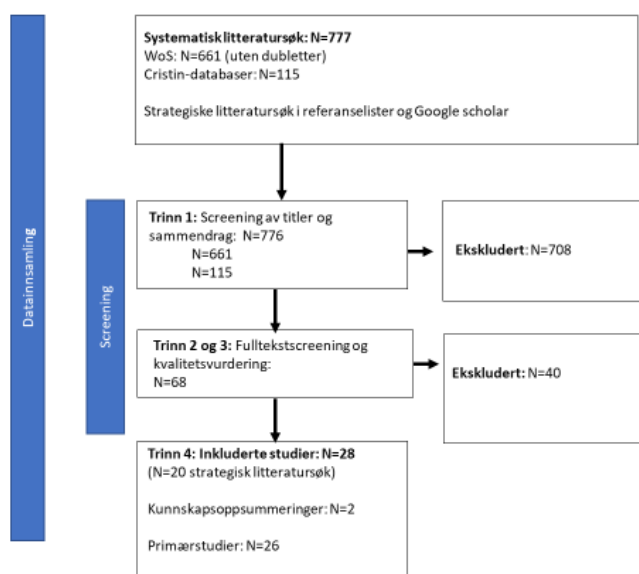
Datainnsamling

Systematisk litteratursøk: N=777
WoS: N=661 (uten dubletter)
Cristin-databaser: N=115

Strategiske litteratursøk i referanselister og Google scholar

Screening

Trinn 1: Screening av titler og sammendrag: N=776
N=661
N=115

Ekskludert: N=708

Trinn 2 og 3: Fulltekstscreening og kvalitetsvurdering:
N=68

Ekskludert: N=40

Trinn 4: Inkluderte studier: N=28
(N=20 strategisk litteratursøk)

Kunnskapsoppsummeringer: N=2

Primærstudier: N=26